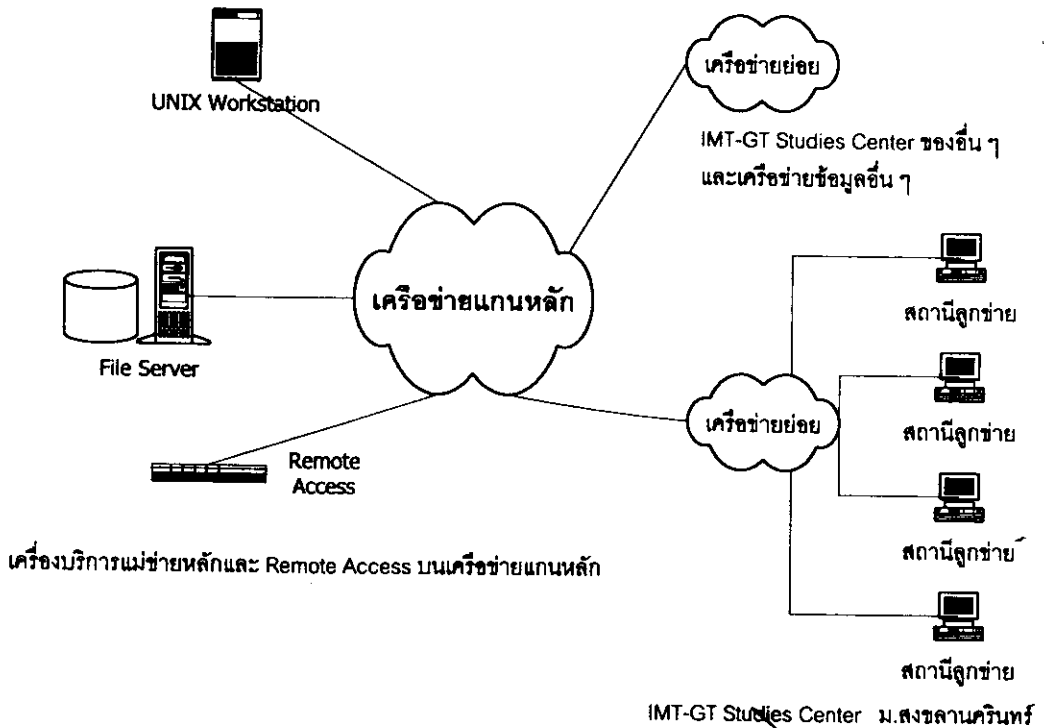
UNIX Workstation

เครือข่ายย่อย

IMT-GT Studies Center ของอื่น ๆ และเครือข่ายข้อมูลอื่น ๆ

เครือข่ายแกนหลัก

File Server

Remote Access

เครื่องบริการแม่ข่ายหลักและ Remote Access บนเครือข่ายแกนหลัก

เครือข่ายย่อย

สถานีลูกข่าย

สถานีลูกข่าย

สถานีลูกข่าย

สถานีลูกข่าย

IMT-GT Studies Center ม.สงขลานครินทร์